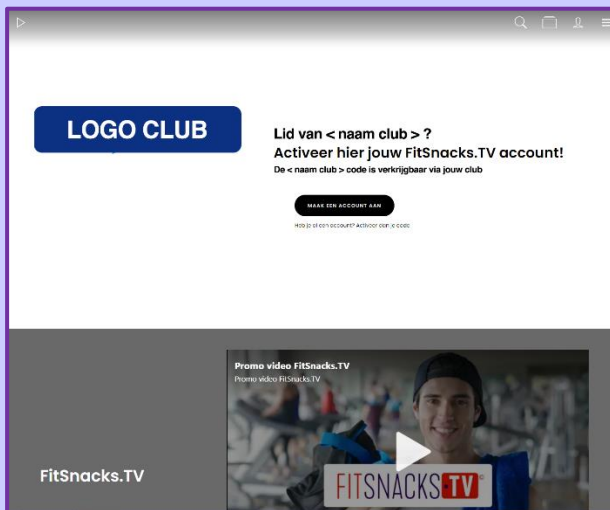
LOGO CLUB

Lid van < naam club > ?
Activeer hier jouw FitSnacks.TV account!
De < naam club > code is verkrijgbaar via jouw club

MAAK EEN ACCOUNT AAN

Heb je al een account? Activeer dan je code

FitSnacks.TV

Promo video FitSnacks.TV
Promo video FitSnacks.TV

FITSNACKS.TV